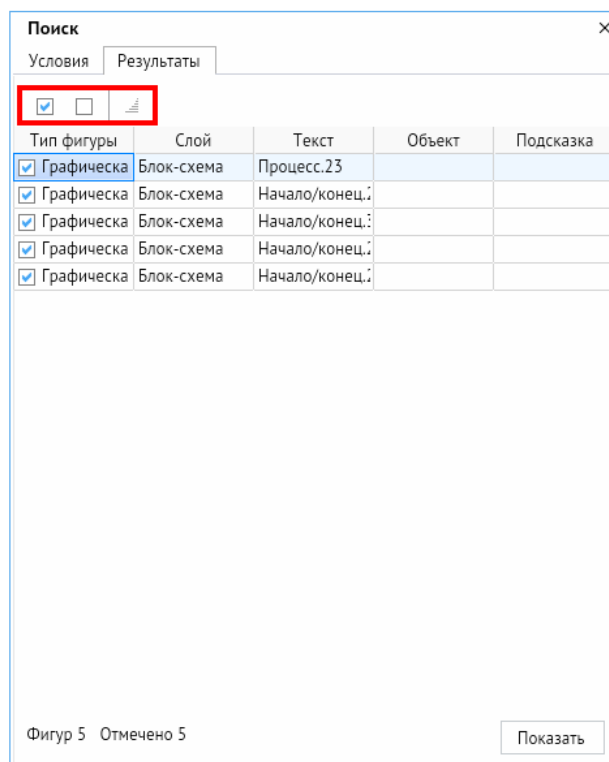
Поиск
×

Условия | Результаты

| Тип фигуры | Слой | Текст | Объект | Подсказка |
|---|---|---|---|---|
| Графическа | Блок-схема | Процесс.23 | | |
| Графическа | Блок-схема | Начало/конец.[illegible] | | |
| Графическа | Блок-схема | Начало/конец.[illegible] | | |
| Графическа | Блок-схема | Начало/конец.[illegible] | | |
| Графическа | Блок-схема | Начало/конец.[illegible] | | |

Фигур 5 Отмечено 5

Показать